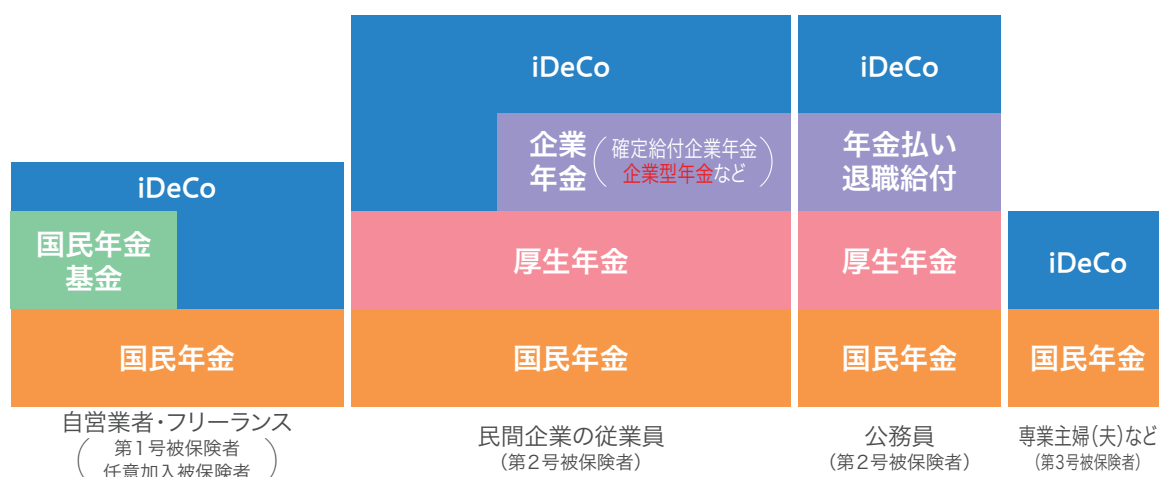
iDeCo

国民年金基金

国民年金

自営業者・フリーランス
（第１号被保険者 任意加入被保険者）

iDeCo

企業年金（確定給付企業年金 企業型年金など）

厚生年金

国民年金

民間企業の従業員
（第２号被保険者）

iDeCo

年金払い退職給付

厚生年金

国民年金

公務員
（第２号被保険者）

iDeCo

国民年金

専業主婦（夫）など
（第3号被保険者）